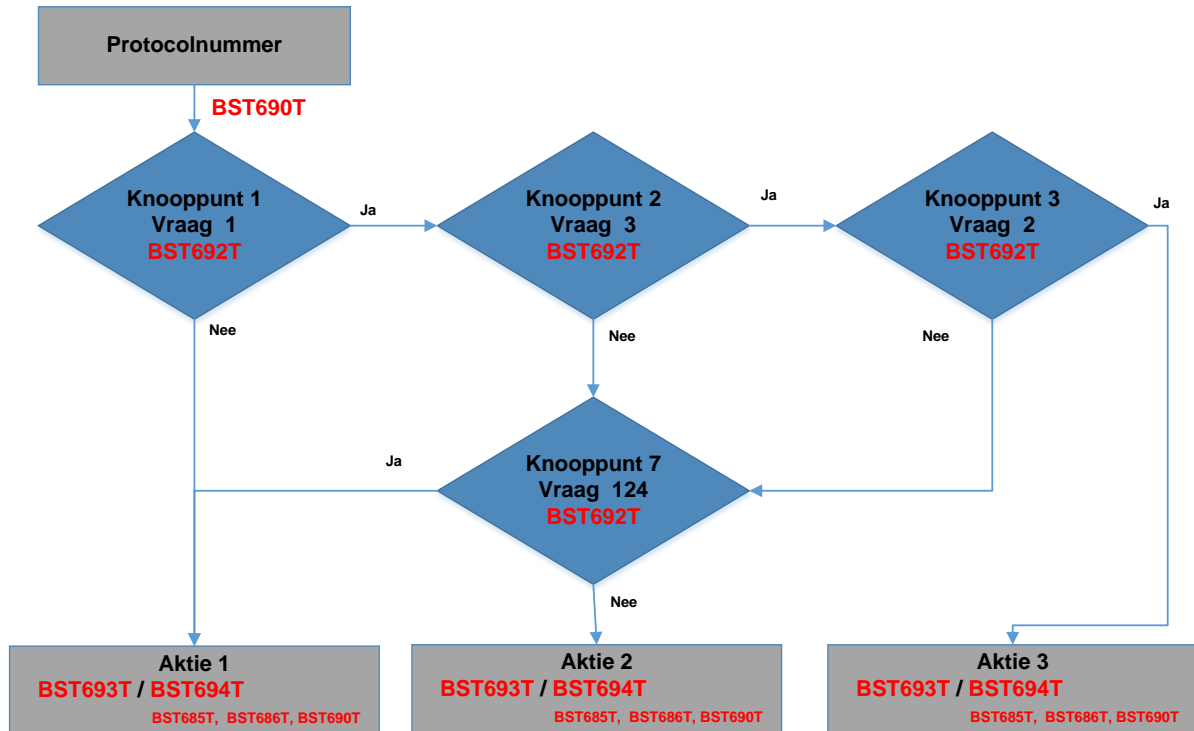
Protocolnummer

BST690T

Knooppunt 1
Vraag 1
BST692T

Ja

Knooppunt 2
Vraag 3
BST692T

Ja

Knooppunt 3
Vraag 2
BST692T

Ja

Nee

Nee

Nee

Ja

Knooppunt 7
Vraag 124
BST692T

Nee

Aktie 1
BST693T / BST694T
BST685T, BST686T, BST690T

Aktie 2
BST693T / BST694T
BST685T, BST686T, BST690T

Aktie 3
BST693T / BST694T
BST685T, BST686T, BST690T